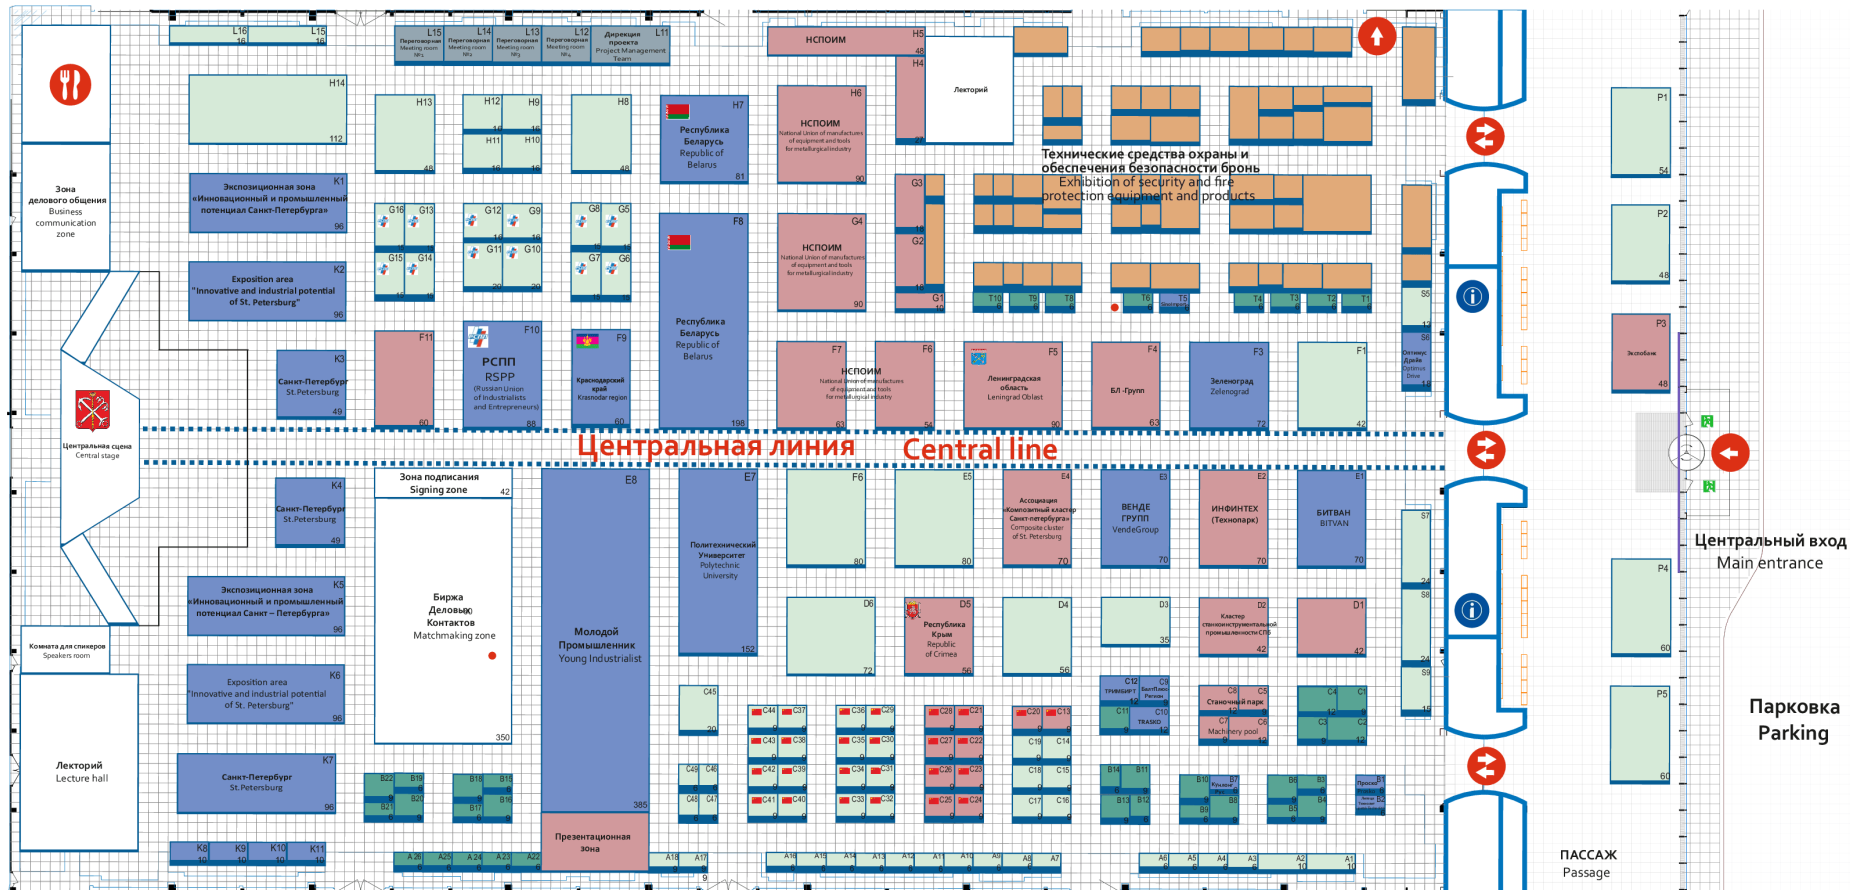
L16 16 L15 16
L15 Переговорная Meeting room №1
L14 Переговорная Meeting room №2
L13 Переговорная Meeting room №3
L12 Переговорная Meeting room №4
L11 Дирекция проекта Project Management Team

НСПОИМ H5 48
H4
Лекторий

H14 112
H13 48
H12 H9 H11 H10
H8 48
H7 Республика Беларусь Republic of Belarus 81
H6 НСПОИМ National Union of manufactures of equipment and tools for metallurgical industry 90
27

Зона делового общения Business communication zone

K1 Экспозиционная зона «Инновационный и промышленный потенциал Санкт-Петербурга» 96
K2 Exposition area "Innovative and industrial potential of St. Petersburg" 96
K3 Санкт-Петербург St.Petersburg 49

G16 G13 G12 G9 G8 G5
G15 G14 G11 G10 G7 G6

F8 Республика Беларусь Republic of Belarus 198
G4 НСПОИМ National Union of manufactures of equipment and tools for metallurgical industry 90
G3 G2 G1

Технические средства охраны и обеспечения безопасности бронь
Exhibition of security and fire protection equipment and products

T10 T9 T8 T6 T5 T4 T3 T2 T1
S5 S6 Оптимус Драйв Optimus Drive

P1 54
P2 48
P3 Экспобанк 48

F11 60
F10 РСПП RSPP (Russian Union of Industrialists and Entrepreneurs) 88
F9 Краснодарский край Krasnodar region 60
F7 F6 НСПОИМ National Union of manufactures of equipment and tools for metallurgical industry 54
F5 Ленинградская область Leningrad Oblast 90
F4 БЛ -Групп 63
F3 Зеленоград Zelenograd 72
F1 42

Центральная сцена Central stage

Центральная линия Central line

K4 Санкт-Петербург St.Petersburg 49
Зона подписания Signing zone 42
Биржа Деловых Контактов Matchmaking zone 350
E8 Молодой Промышленник Young Industrialist 385
E7 Политехнический Университет Polytechnic University 152
F6 80
E5 80
E4 Ассоциация «Композитный кластер Санкт-Петербурга» Composite cluster of St. Petersburg 70
E3 ВЕНДЕ ГРУПП VendeGroup 70
E2 ИНФИНТЕХ (Технопарк) 70
E1 БИТВАН BITVAN 70

Центральный вход Main entrance

K5 Экспозиционная зона «Инновационный и промышленный потенциал Санкт – Петербурга» 96
K6 Exposition area "Innovative and industrial potential of St. Petersburg" 96
K7 Санкт-Петербург St.Petersburg 96

Комната для спикеров Speakers room
Лекторий Lecture hall

D6 72
D5 Республика Крым Republic of Crimea 56
D4 56
D3 35
D2 Кластер станкоинструментальной промышленности СПб 42
D1 42

S7 S8 S9
P4 60
P5 60

Парковка Parking

C45 20
C44 C37 C43 C38 C42 C39 C41 C40
C36 C29 C35 C30 C34 C31 C33 C32
C28 C21 C27 C22 C26 C23 C25 C24
C20 C13 C19 C14 C18 C15 C17 C16
C12 ТРИМБИФТ C9 БалтЛазер C11 C10 TRASKO
C8 C5 Станочный парк C7 C6 Machinery pool
C4 C1 C3 C2
C49 C46 C48 C47

B22 B19 B21 B20 B18 B15 B17 B16
B14 B11 B13 B12
B10 B7 B9 B8 B6 B3 B5 B4 B1 B2

Презентационная зона

K8 K9 K10 K11
A26 A25 A24 A23 A22 A18 A17 A16 A15 A14 A13 A12 A11 A10 A9 A8 A7 A6 A5 A4 A3 A2 A1

ПАССАЖ Passage